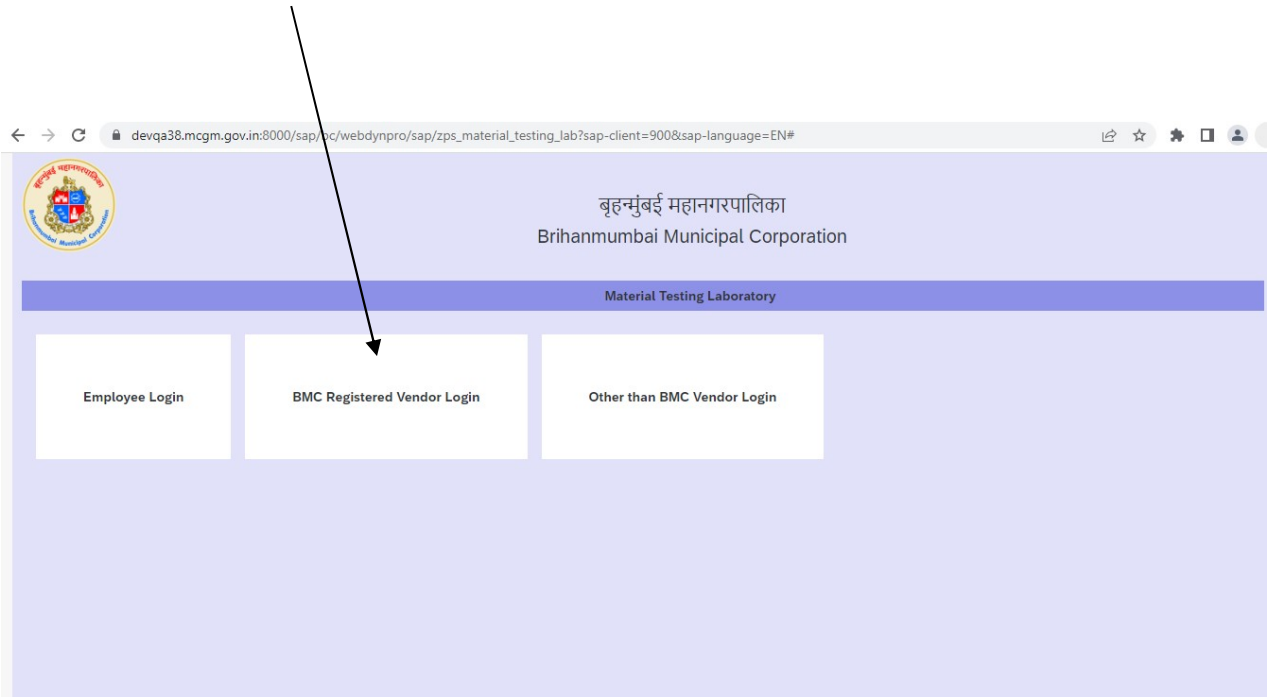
devqa38.mcgm.gov.in:8000/sap/bc/webdynpro/sap/zps_material_testing_lab?sap-client=900&sap-language=EN#

बृहन्मुंबई महानगरपालिका
Brihanmumbai Municipal Corporation

बृहन्मुंबई महानगरपालिका
Brihanmumbai Municipal Corporation

Material Testing Laboratory

Employee Login

BMC Registered Vendor Login

Other than BMC Vendor Login